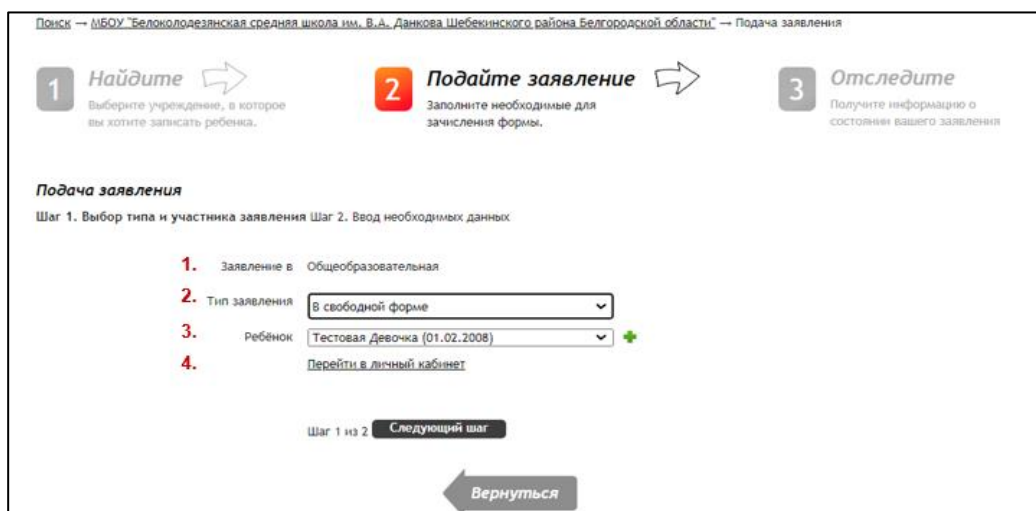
Поиск → МБОУ "Белоколодезянская средняя школа им. В.А. Данкова Шебекинского района Белгородской области" → Подача заявления

1 Найдите
Выберите учреждение, в которое вы хотите записать ребенка.

2 Подайте заявление
Заполните необходимые для зачисления формы.

3 Отследите
Получите информацию о состоянии вашего заявления

Подача заявления

Шаг 1. Выбор типа и участника заявления Шаг 2. Ввод необходимых данных

1. Заявление в Общеобразовательная

2. Тип заявления В свободной форме

3. Ребёнок Тестовая Девочка (01.02.2008)

4. Перейти в личный кабинет

Шаг 1 из 2 Следующий шаг

Вернуться